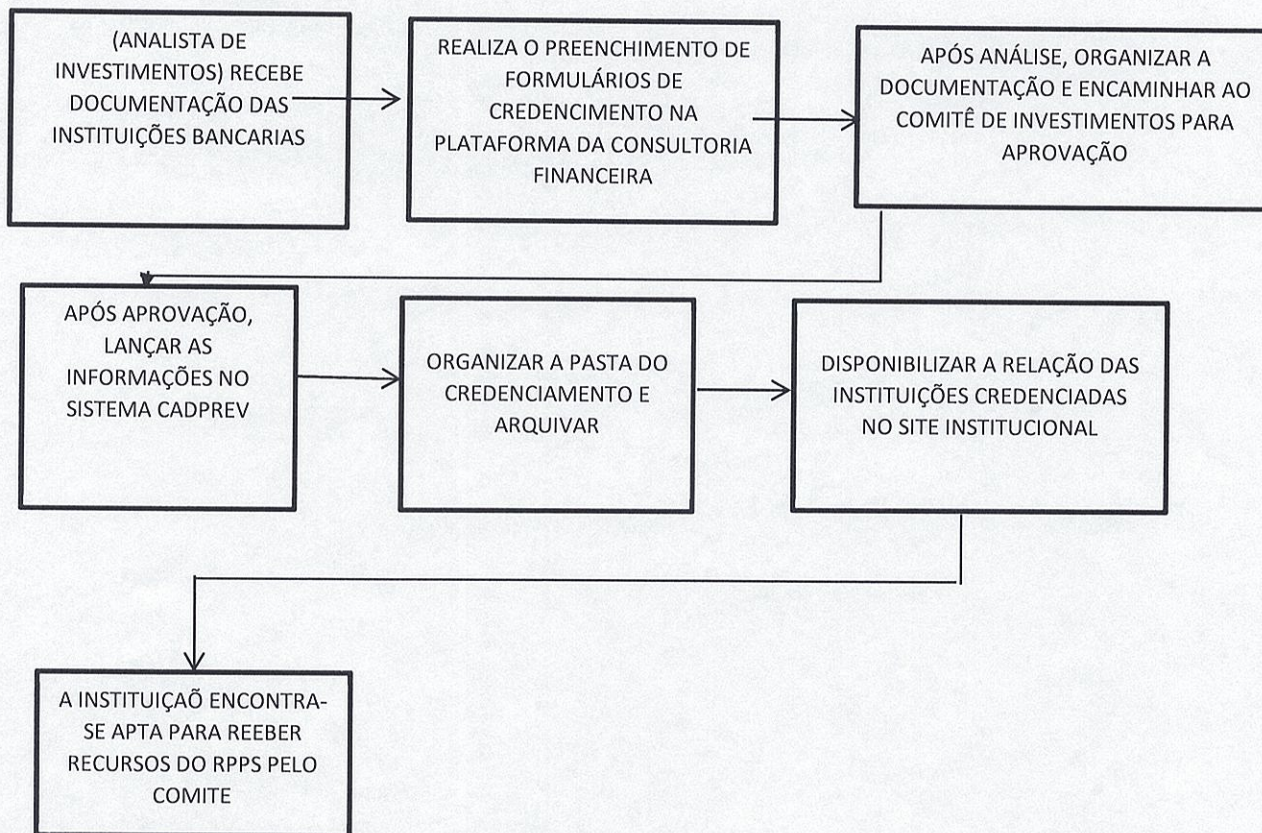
(ANALISTA DE INVESTIMENTOS) RECEBE DOCUMENTAÇÃO DAS INSTITUIÇÕES BANCARIAS

REALIZA O PREENCHIMENTO DE FORMULÁRIOS DE CREDENCIMENTO NA PLATAFORMA DA CONSULTORIA FINANCEIRA

APÓS ANÁLISE, ORGANIZAR A DOCUMENTAÇÃO E ENCAMINHAR AO COMITÊ DE INVESTIMENTOS PARA APROVAÇÃO

APÓS APROVAÇÃO, LANÇAR AS INFORMAÇÕES NO SISTEMA CADPREV

ORGANIZAR A PASTA DO CREDENCIAMENTO E ARQUIVAR

DISPONIBILIZAR A RELAÇÃO DAS INSTITUIÇÕES CREDENCIADAS NO SITE INSTITUCIONAL

A INSTITUIÇAÕ ENCONTRA-SE APTA PARA REEBER RECURSOS DO RPPS PELO COMITE